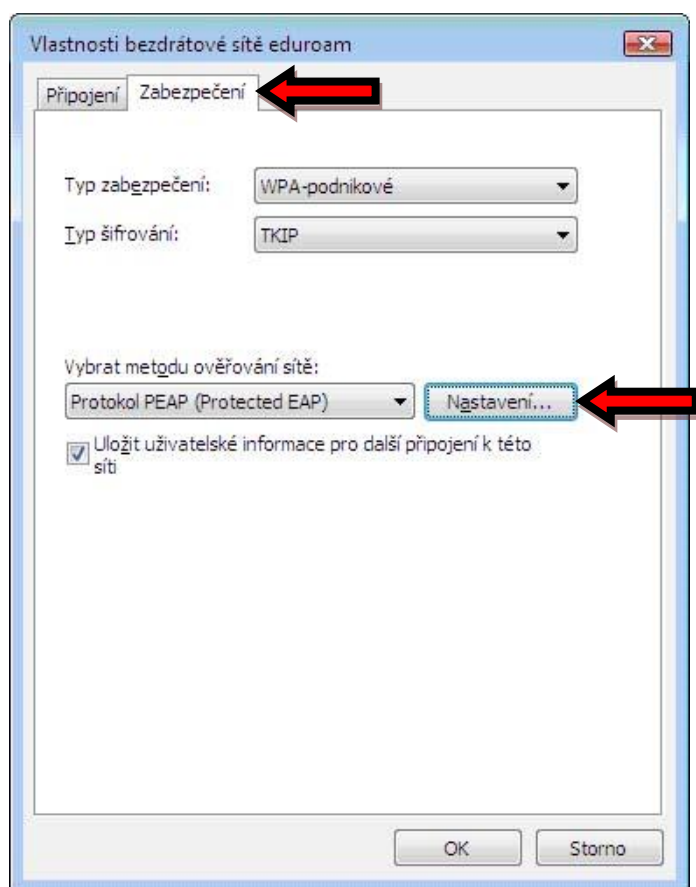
Vlastnosti bezdrátové sítě eduroam

Připojení | Zabezpečení

Typ zabezpečení: WPA-podnikové

Typ šifrování: TKIP

Vybrat metodu ověřování sítě:

Protokol PEAP (Protected EAP)

Nastavení...

Uložit uživatelské informace pro další připojení k této síti

OK

Storno